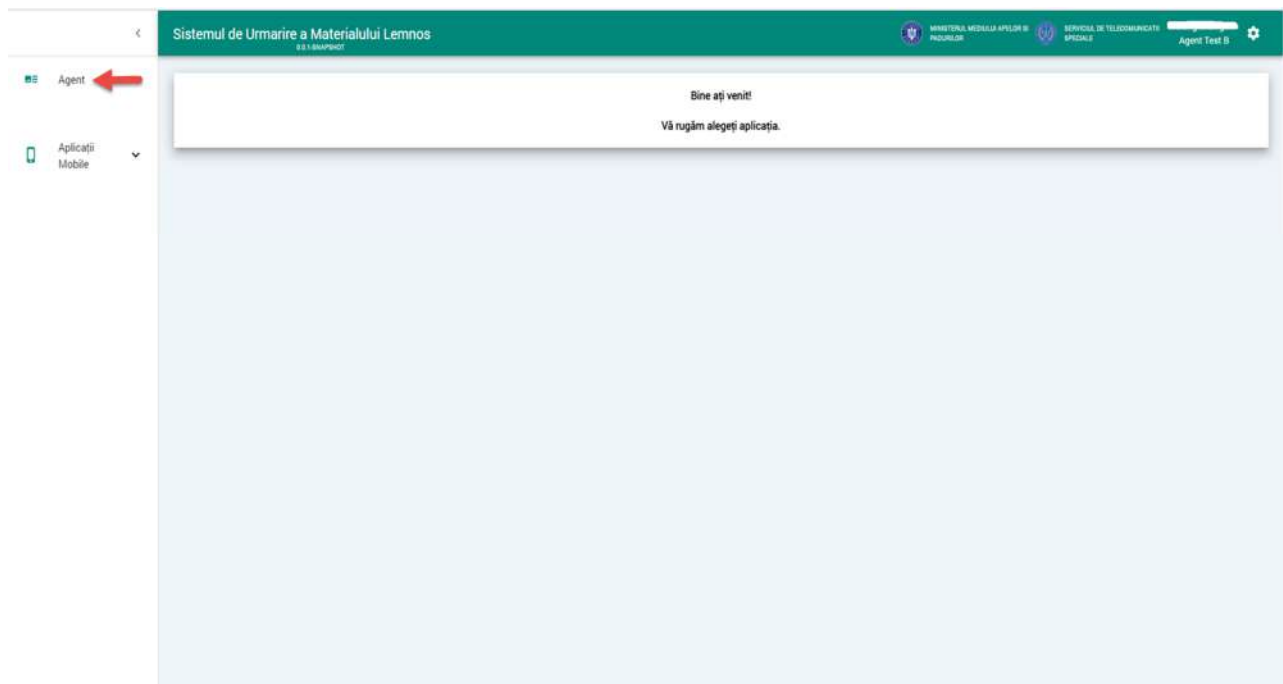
<

Agent

Aplicații Mobile

Sistemul de Urmarire a Materialului Lemnos
0.0.1-SNAPSHOT

MINISTERUL MEDIULUI APELOR ȘI PADURILOR

SERVICIUL DE TELECOMUNICAȚII SPECIALE

Agent Test B

Bine ați venit!

Vă rugăm alegeți aplicația.